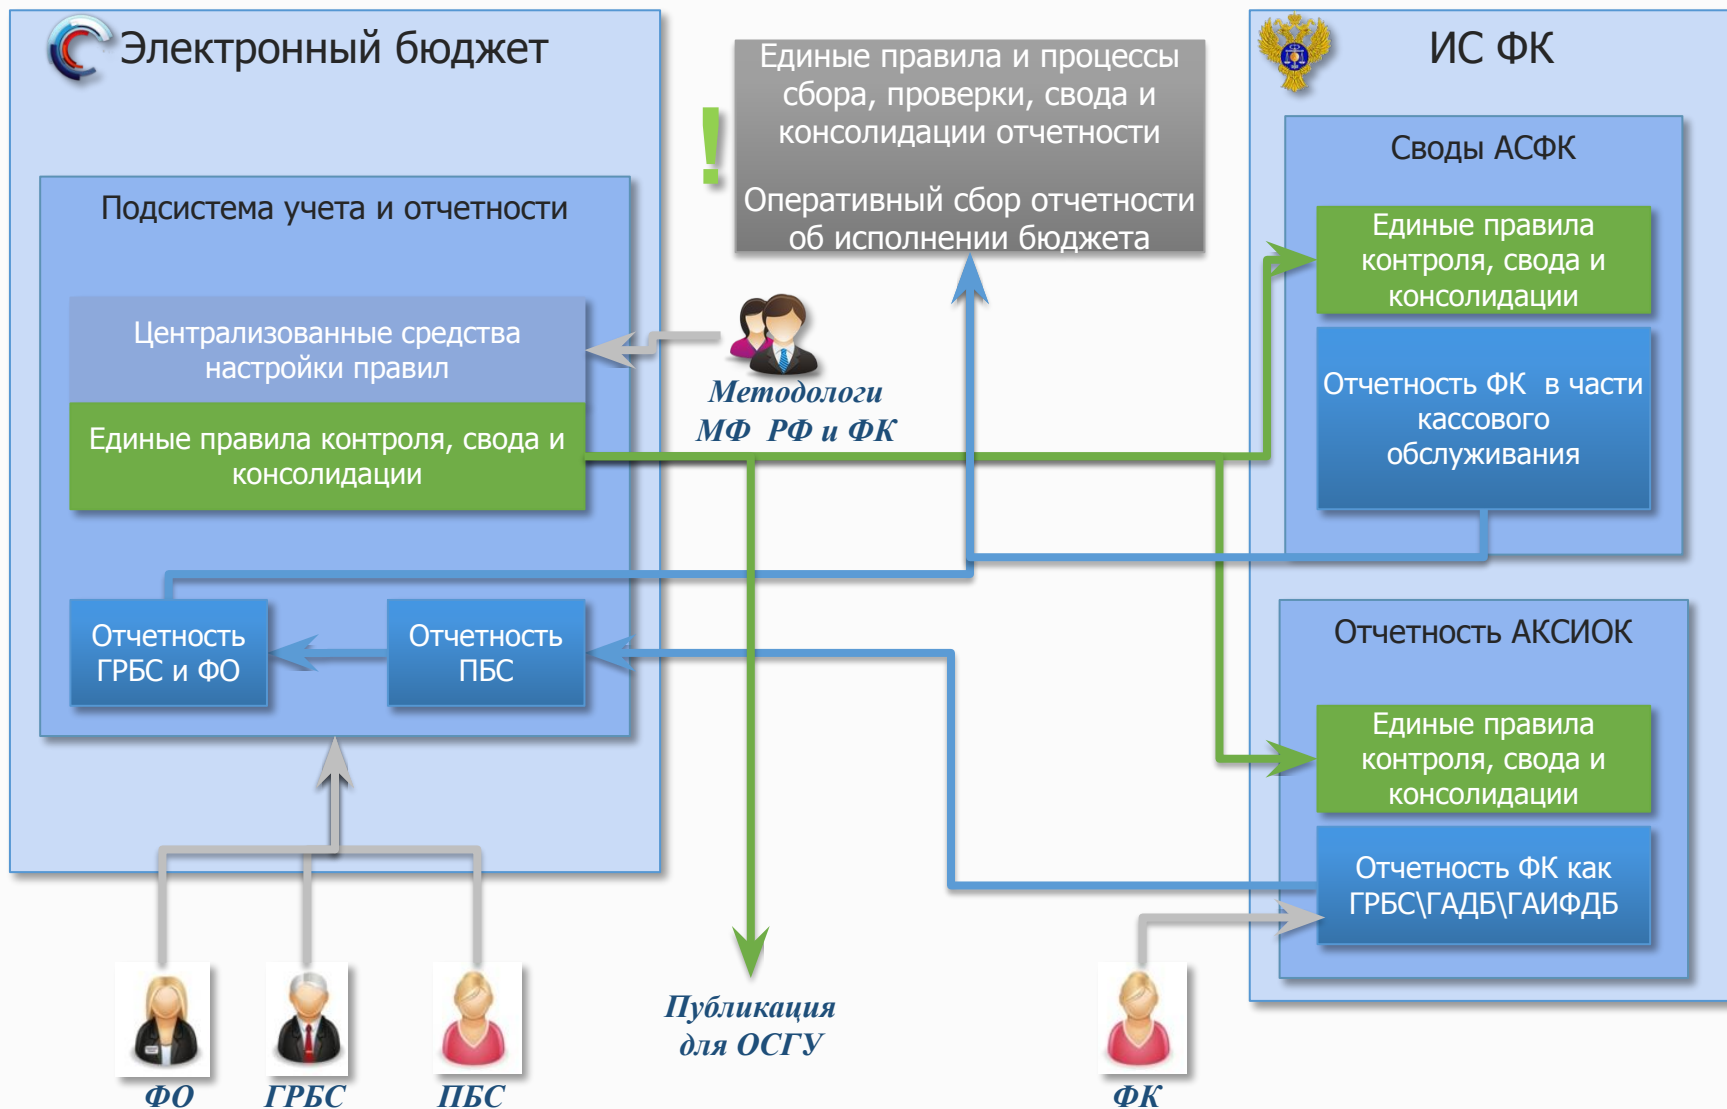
Электронный бюджет

Подсистема учета и отчетности

Централизованные средства настройки правил

Единые правила контроля, свода и консолидации

Отчетность ГРБС и ФО

Отчетность ПБС

Единые правила и процессы сбора, проверки, свода и консолидации отчетности

Оперативный сбор отчетности об исполнении бюджета

!

Методологи МФ РФ и ФК

ИС ФК

Своды АСФК

Единые правила контроля, свода и консолидации

Отчетность ФК в части кассового обслуживания

Отчетность АКСИОК

Единые правила контроля, свода и консолидации

Отчетность ФК как ГРБС\ГАДБ\ГАИФДБ

ФО

ГРБС

ПБС

Публикация для ОСГУ

ФК